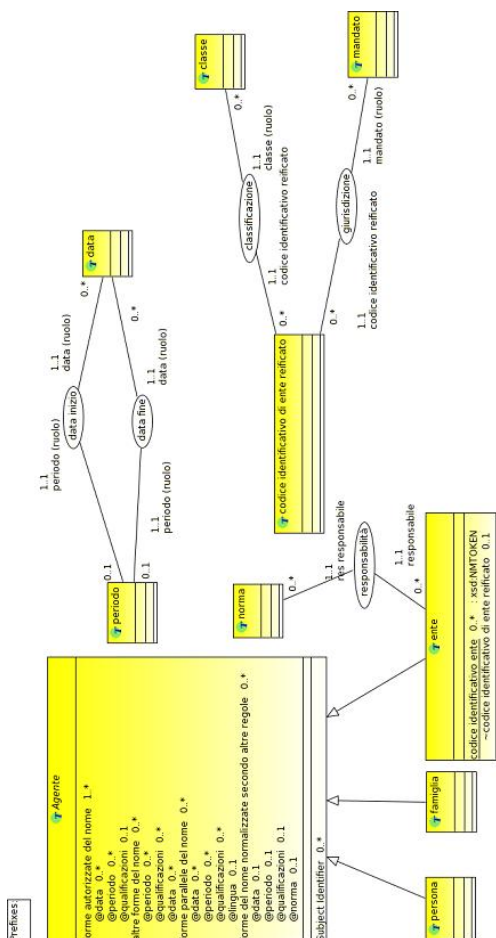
refixes:

Agente

forme autorizzate del nome 1..*
@data 0..*
@periodo 0..*
@qualificazioni 0..1
altre forme del nome 0..*
@periodo 0..*
@qualificazioni 0..*
@data 0..*
forme parallele del nome 0..*
@data 0..*
@periodo 0..*
@qualificazioni 0..*
@lingua 0..1
forme del nome normalizzate secondo altre regole 0..*
@data 0..1
@periodo 0..1
@qualificazioni 0..1
@norma 0..1
Subject Identifier 0..*

persona

famiglia

ente

codice identificativo ente 0..* : xsd:NMTOKEN
~codice identificativo di ente reificato 0..1

norma

responsabilità

1..1
res responsabile

0..*

1..1
responsabile

0..*

periodo

0..1

0..1

1..1
periodo (ruolo)

data inizio

1..1
data (ruolo)

0..*

data

1..1
periodo (ruolo)

data fine

1..1
data (ruolo)

0..*

codice identificativo di ente reificato

0..*

1..1
codice identificativo reificato

classificazione

1..1
classe (ruolo)

0..*

classe

0..*

1..1
codice identificativo reificato

giurisdizione

1..1
mandato (ruolo)

0..*

mandato